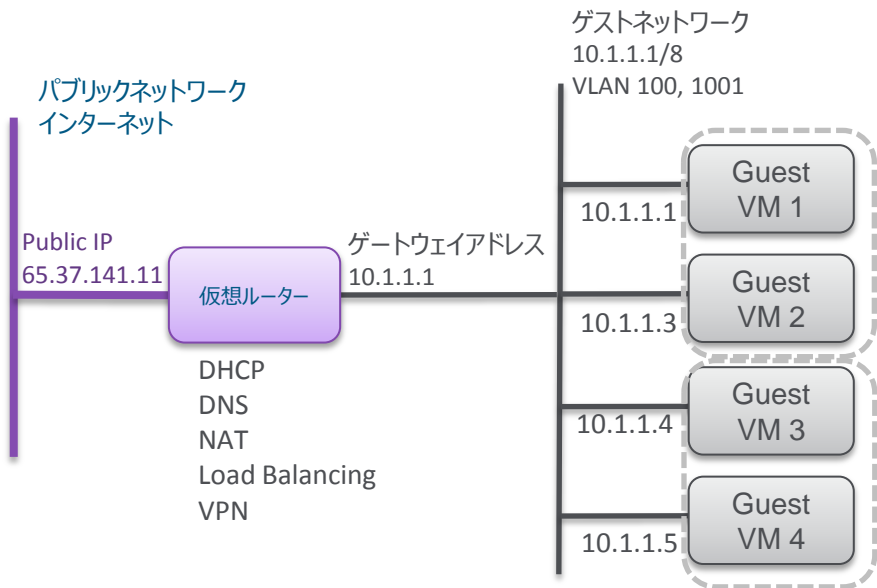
ゲストネットワーク
10.1.1.1/8
VLAN 100, 1001

パブリックネットワーク
インターネット

Public IP
65.37.141.11

仮想ルーター

ゲートウェイアドレス
10.1.1.1

DHCP
DNS
NAT
Load Balancing
VPN

10.1.1.1
Guest
VM 1

10.1.1.3
Guest
VM 2

10.1.1.4
Guest
VM 3

10.1.1.5
Guest
VM 4